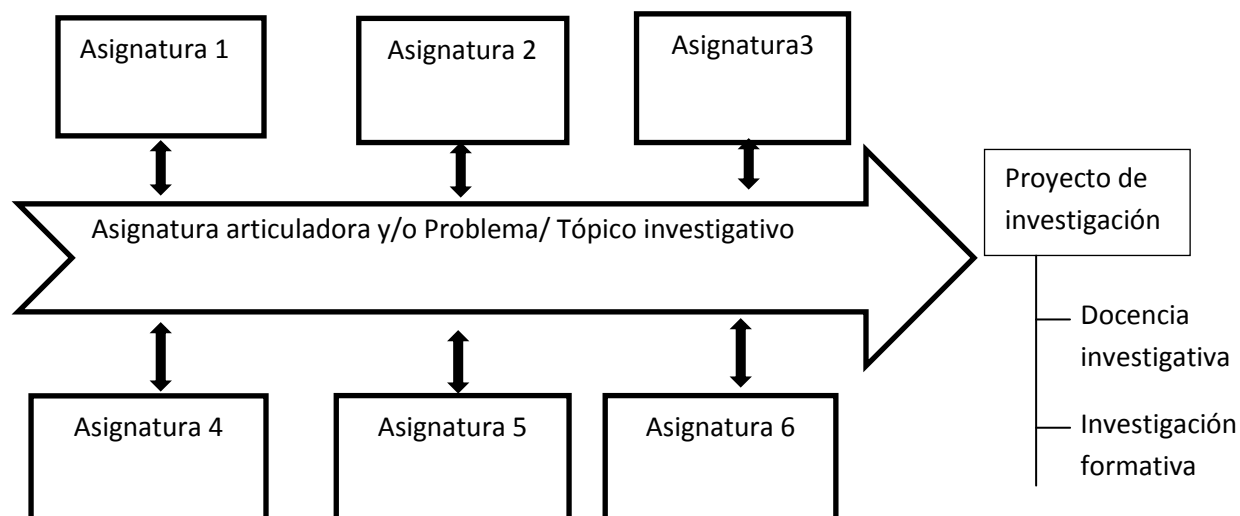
Asignatura 1

Asignatura 2

Asignatura3

Asignatura articuladora y/o Problema/ Tópico investigativo

Proyecto de investigación

Docencia investigativa

Investigación formativa

Asignatura 4

Asignatura 5

Asignatura 6